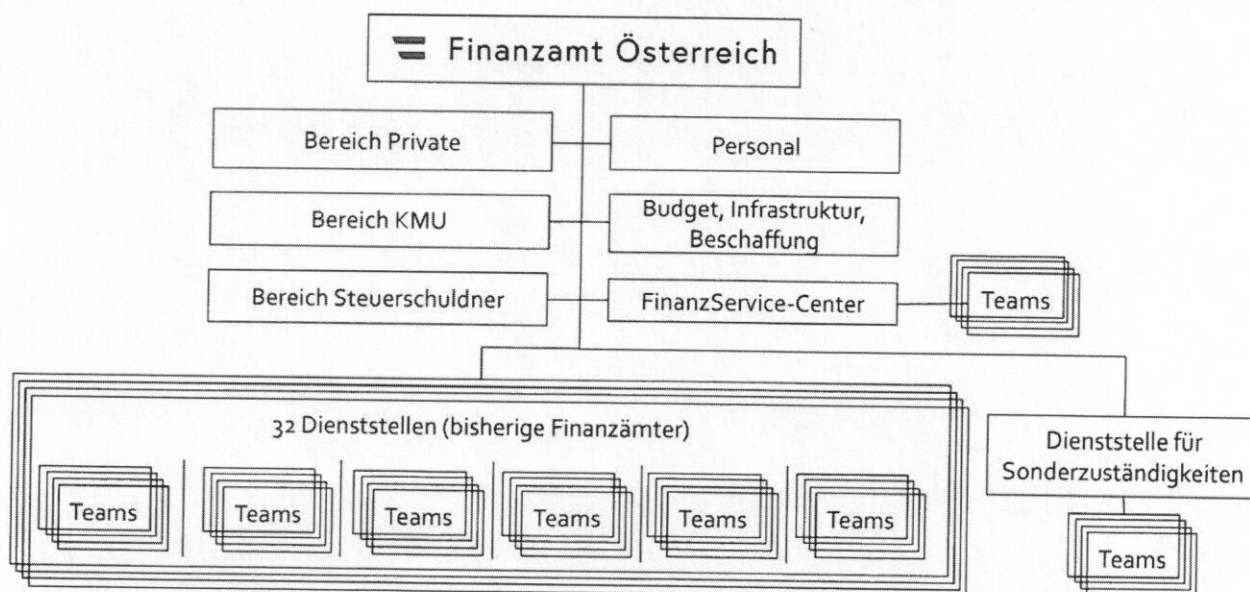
Finanzamt Österreich

Bereich Private

Personal

Bereich KMU

Budget, Infrastruktur, Beschaffung

Bereich Steuerschuldner

FinanzService-Center

Teams

32 Dienststellen (bisherige Finanzämter)

Teams

Teams

Teams

Teams

Teams

Teams

Dienststelle für Sonderzuständigkeiten

Teams